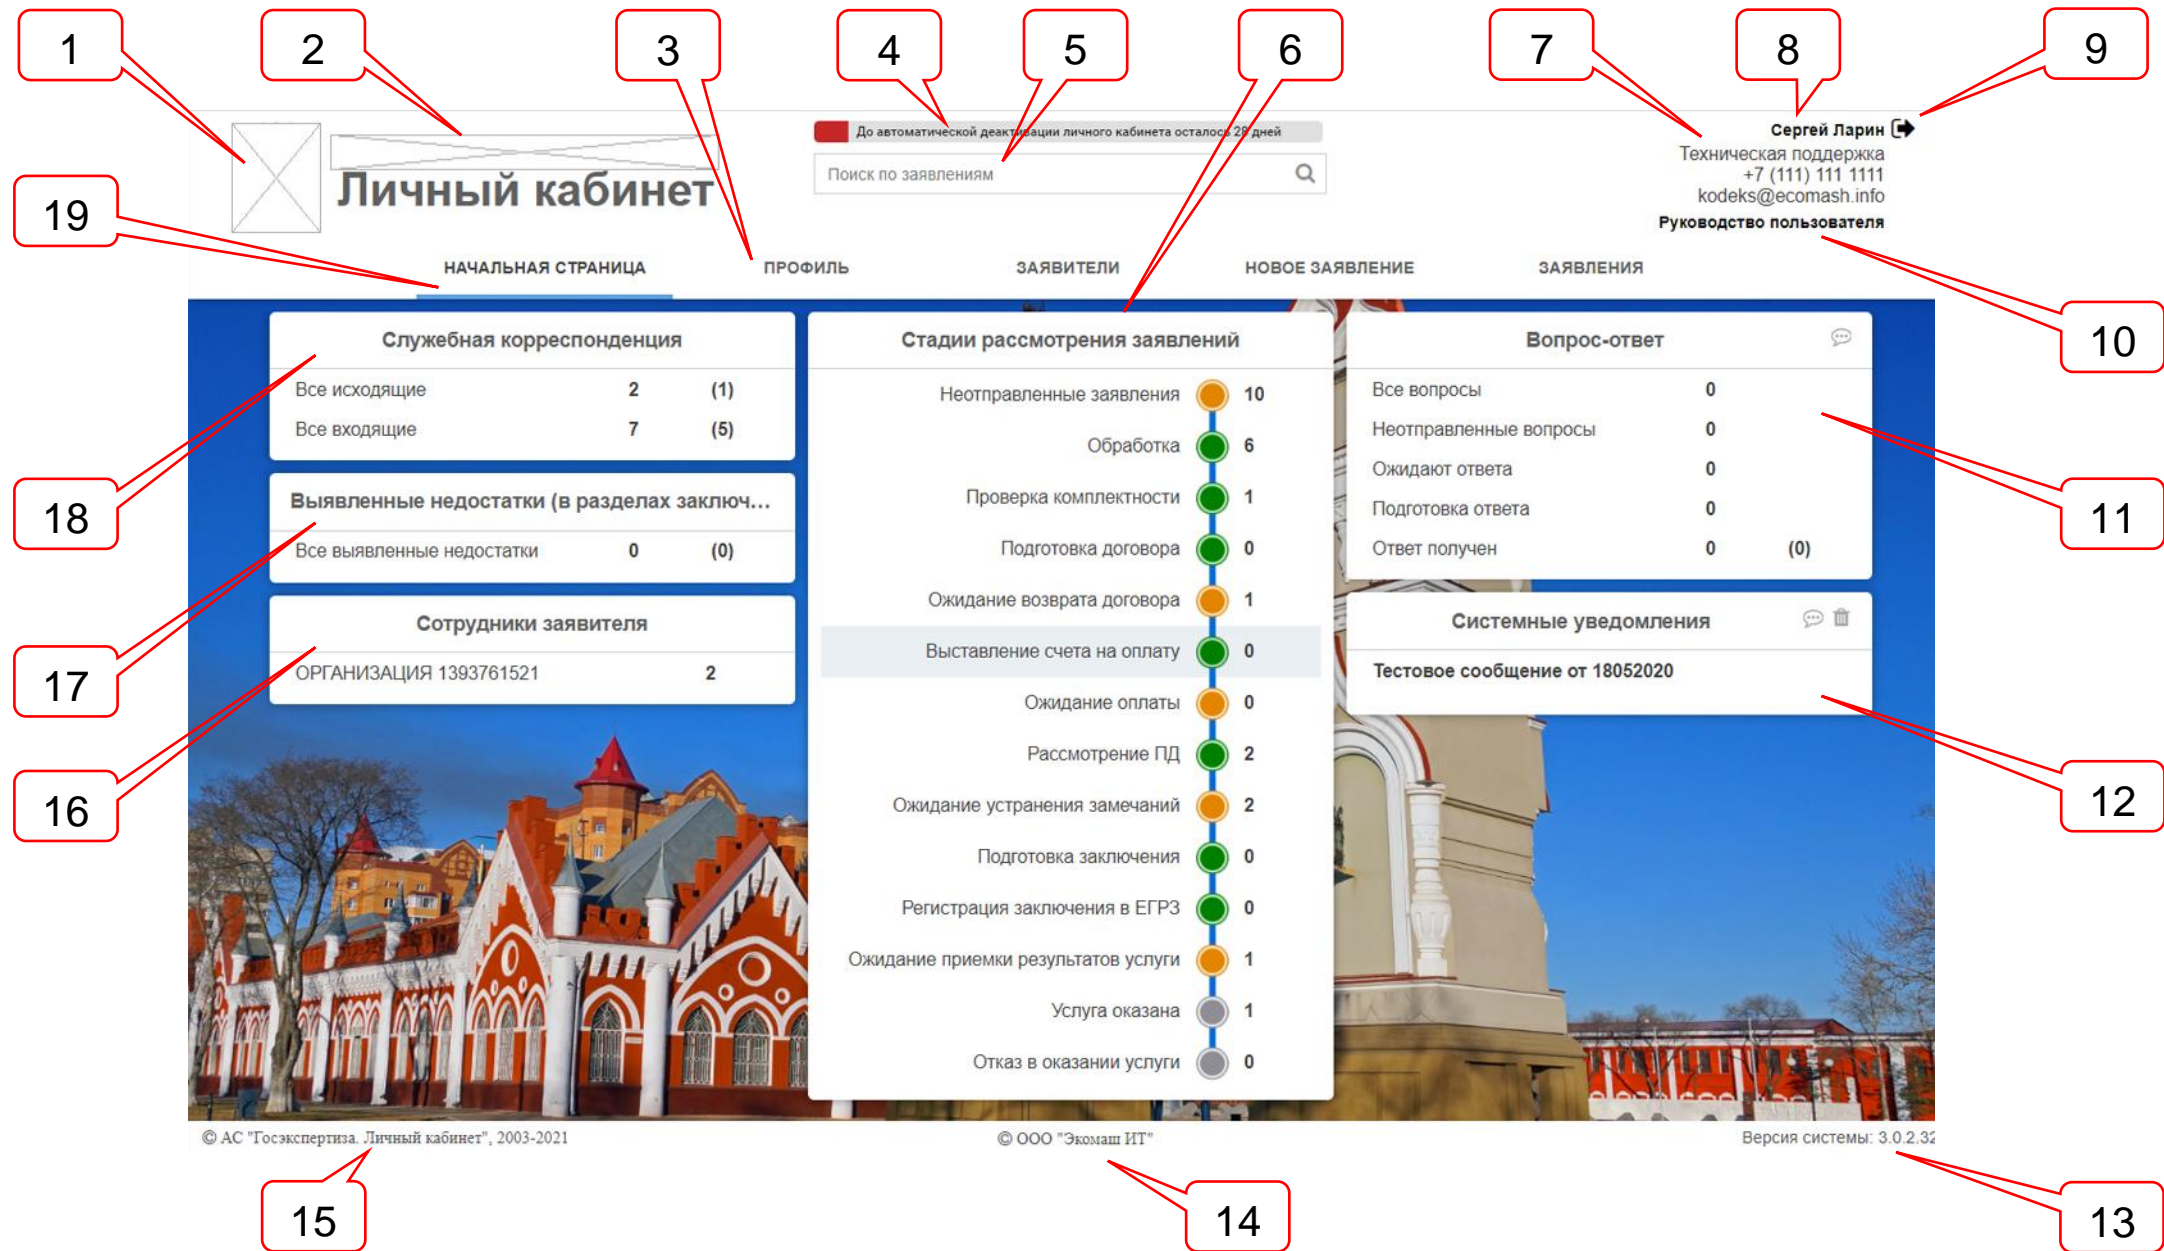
1
2
3
4
5
6
7
8
9

Личный кабинет

До автоматической деактивации личного кабинета осталось 28 дней

Поиск по заявлениям

Сергей Ларин
Техническая поддержка
+7 (111) 111 1111
kodeks@ecomash.info
Руководство пользователя

19

НАЧАЛЬНАЯ СТРАНИЦА
ПРОФИЛЬ
ЗАЯВИТЕЛИ
НОВОЕ ЗАЯВЛЕНИЕ
ЗАЯВЛЕНИЯ

10

Служебная корреспонденция

| Все исходящие | 2 | (1) |
|---|---|---|
| Все входящие | 7 | (5) |

18

Выявленные недостатки (в разделах заключ...

| Все выявленные недостатки | 0 | (0) |
|---|---|---|

17

Сотрудники заявителя

| ОРГАНИЗАЦИЯ 1393761521 | 2 |
|---|---|

16

Стадии рассмотрения заявлений

| Неотправленные заявления | 10 |
|---|---|
| Обработка | 6 |
| Проверка комплектности | 1 |
| Подготовка договора | 0 |
| Ожидание возврата договора | 1 |
| Выставление счета на оплату | 0 |
| Ожидание оплаты | 0 |
| Рассмотрение ПД | 2 |
| Ожидание устранения замечаний | 2 |
| Подготовка заключения | 0 |
| Регистрация заключения в ЕГРЗ | 0 |
| Ожидание приемки результатов услуги | 1 |
| Услуга оказана | 1 |
| Отказ в оказании услуги | 0 |

Вопрос-ответ

| Все вопросы | 0 | |
|---|---|---|
| Неотправленные вопросы | 0 | |
| Ожидают ответа | 0 | |
| Подготовка ответа | 0 | |
| Ответ получен | 0 | (0) |

11

Системные уведомления

Тестовое сообщение от 18052020

12

© АС "Госэкспертиза. Личный кабинет", 2003-2021
© ООО "Экомаш ИТ"
Версия системы: 3.0.2.32

15
14
13